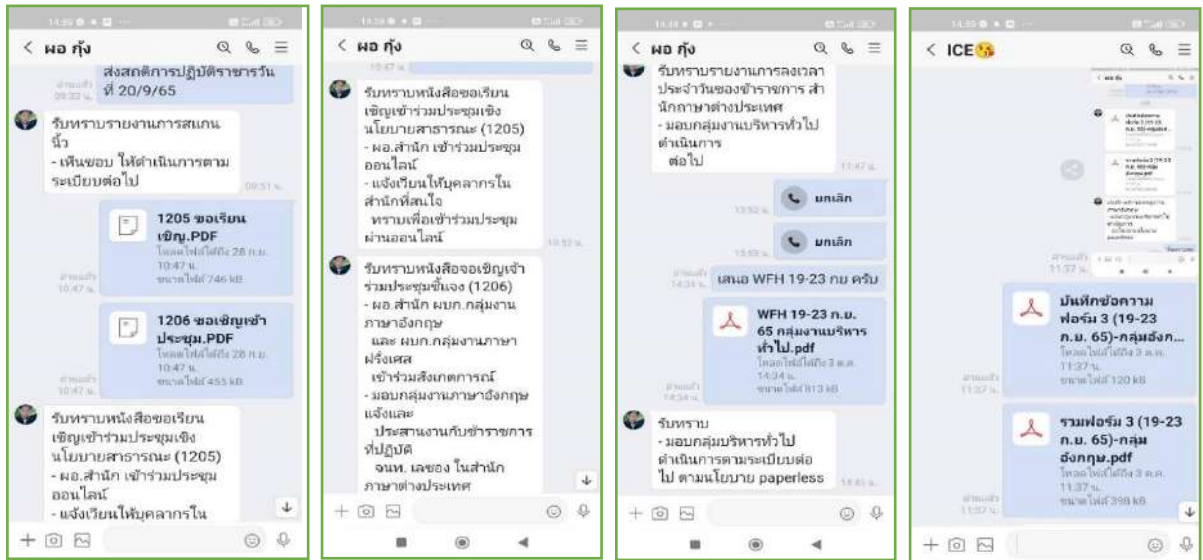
< ผอ กุ้ง

ส่งสถิติการปฏิบัติราชการวันที่ 20/9/65

รับทราบรายงานการสแกนนิ้ว
- เห็นชอบ ให้ดำเนินการตามระเบียบต่อไป

1205 ขอเรียนเชิญ.PDF
746 kB

1206 ขอเชิญเข้าประชุม.PDF
455 kB

รับทราบหนังสือขอเรียนเชิญเข้าร่วมประชุมเชิงนโยบายสาธารณะ (1205)
- ผอ.สำนัก เข้าร่วมประชุมออนไลน์
- แจ้งเวียนให้บุคลากรใน

< ผอ กุ้ง

รับทราบหนังสือขอเรียนเชิญเข้าร่วมประชุมเชิงนโยบายสาธารณะ (1205)
- ผอ.สำนัก เข้าร่วมประชุมออนไลน์
- แจ้งเวียนให้บุคลากรในสำนักที่สนใจ
ทราบเพื่อเข้าร่วมประชุมผ่านออนไลน์

รับทราบหนังสือขอเชิญเข้าร่วมประชุมชี้แจง (1206)
- ผอ.สำนัก ผบก.กลุ่มงานภาษาอังกฤษ
และ ผบก.กลุ่มงานภาษาฝรั่งเศส
เข้าร่วมสังเกตการณ์
- มอบกลุ่มงานภาษาอังกฤษแจ้งและ
ประสานงานกับข้าราชการที่ปฏิบัติ
จนท. เลของ ในสำนักภาษาต่างประเทศ

< ผอ กุ้ง

รับทราบรายงานการลงเวลาประจำวันของข้าราชการ สำนักภาษาต่างประเทศ
- มอบกลุ่มงานบริหารทั่วไป ดำเนินการ
ต่อไป

ยกเลิก
ยกเลิก

เสนอ WFH 19-23 กย ครับ

WFH 19-23 ก.ย. 65 กลุ่มงานบริหารทั่วไป.pdf
813 kB

รับทราบ
- มอบกลุ่มบริหารทั่วไป ดำเนินการตามระเบียบต่อไป ตามนโยบาย paperless

< ICE

บันทึกข้อความ ฟอร์ม 3 (19-23 ก.ย. 65)-กลุ่มอัง...
11:37 น.
120 kB

รวมฟอร์ม 3 (19-23 ก.ย. 65)-กลุ่มอังกฤษ.pdf
11:37 น.
398 kB